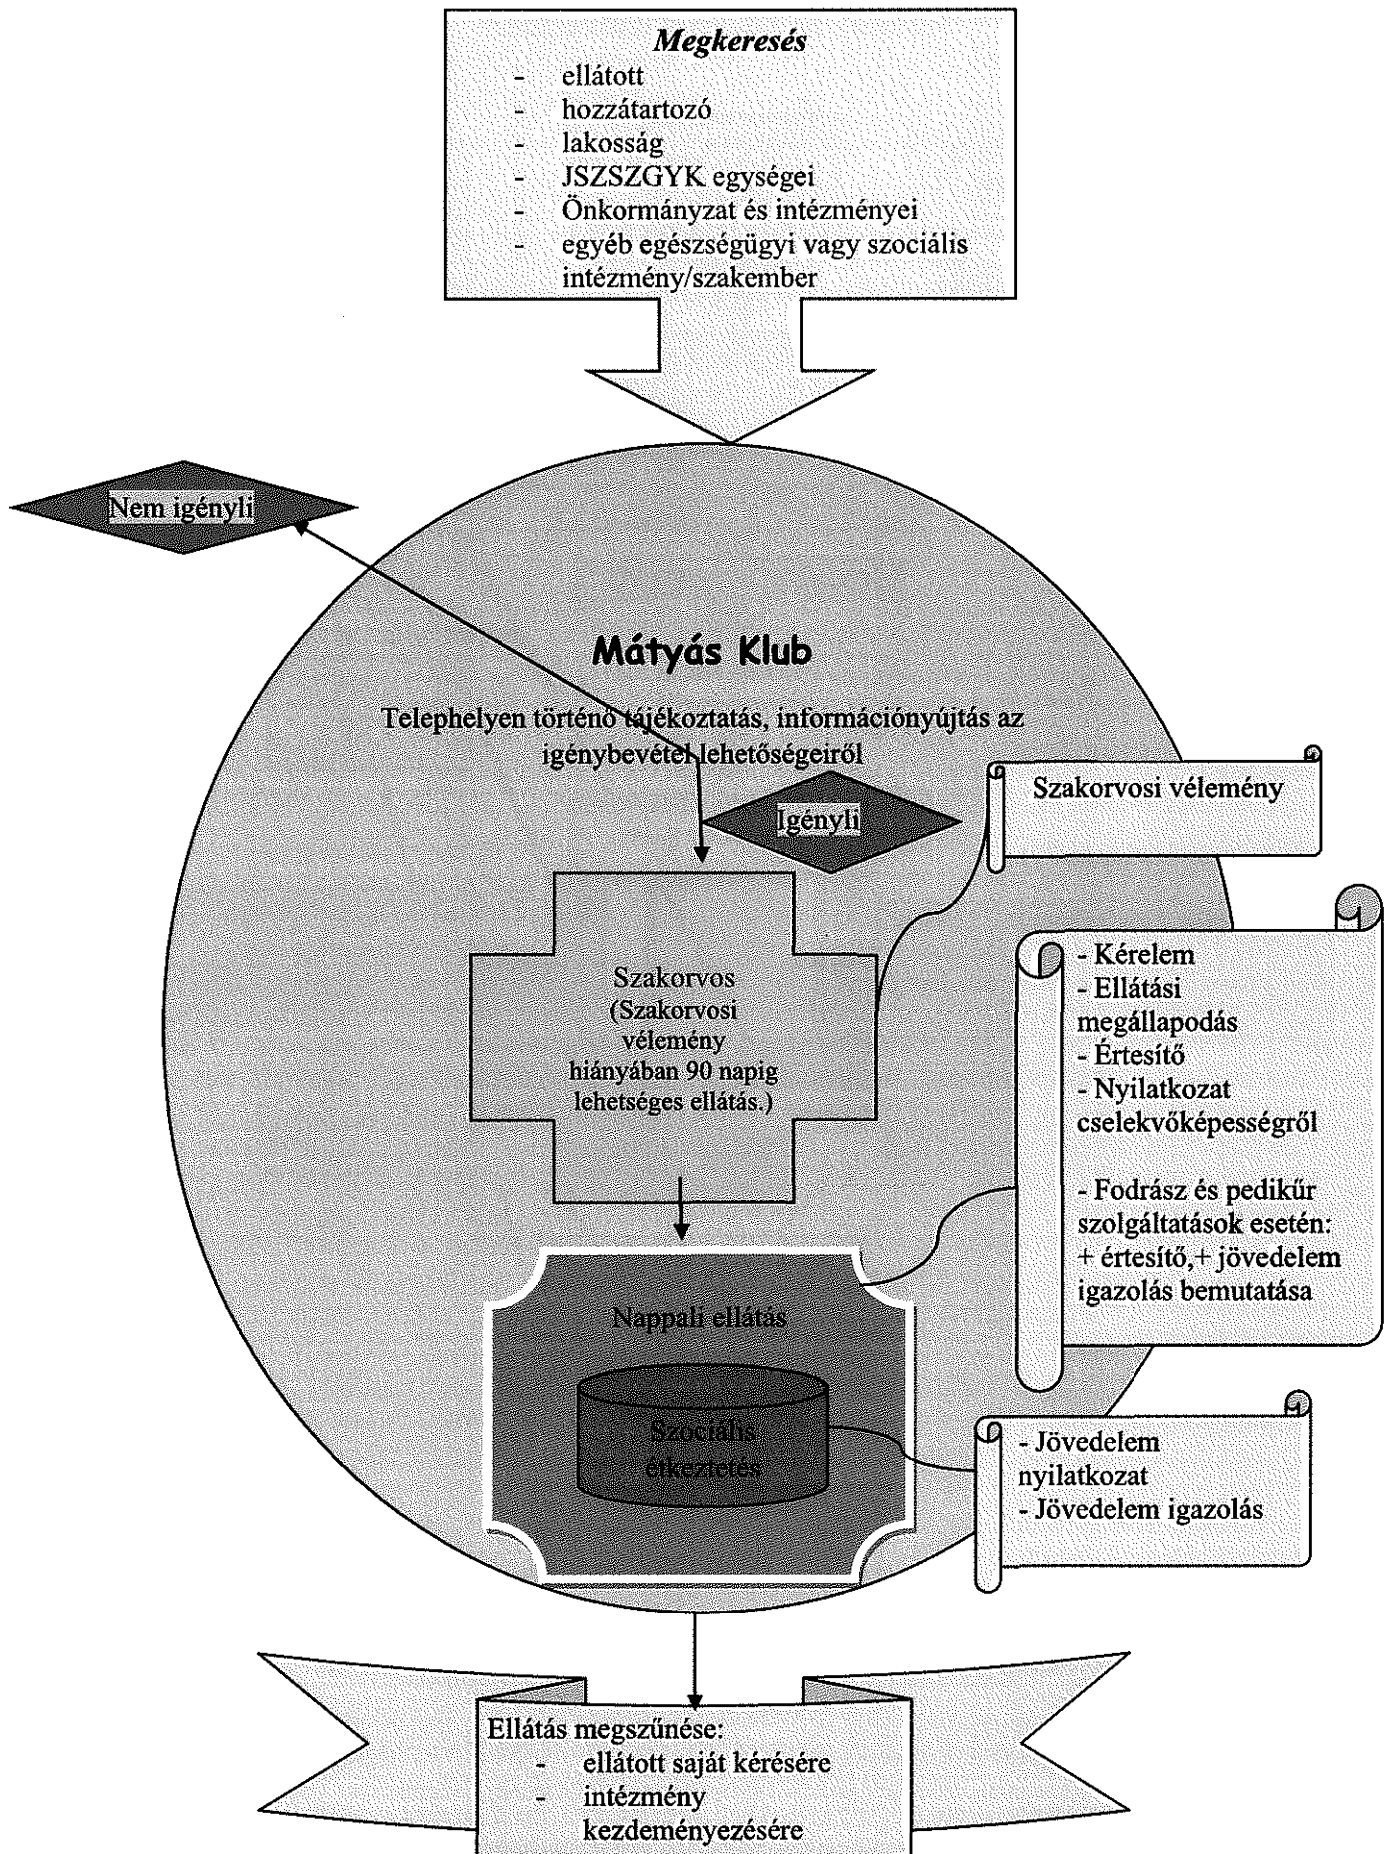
Megkeresés
- ellátott
- hozzátartozó
- lakosság
- JSZSZGYK egységei
- Önkormányzat és intézményei
- egyéb egészségügyi vagy szociális intézmény/szakember

Nem igényli

Mátyás Klub

Telephelyen történő tájékoztatás, információnyújtás az igénybevétel lehetőségeiről

Igényli

Szakorvosi vélemény

Szakorvos (Szakorvosi vélemény hiányában 90 napig lehetséges ellátás.)

- Kérelem
- Ellátási megállapodás
- Értesítő
- Nyilatkozat cselekvőképességről

- Fodrász és pedikűr szolgáltatások esetén: + értesítő,+ jövedelem igazolás bemutatása

Nappali ellátás

Szociális étkeztetés

- Jövedelem nyilatkozat
- Jövedelem igazolás

Ellátás megszűnése:
- ellátott saját kérésére
- intézmény kezdeményezésére